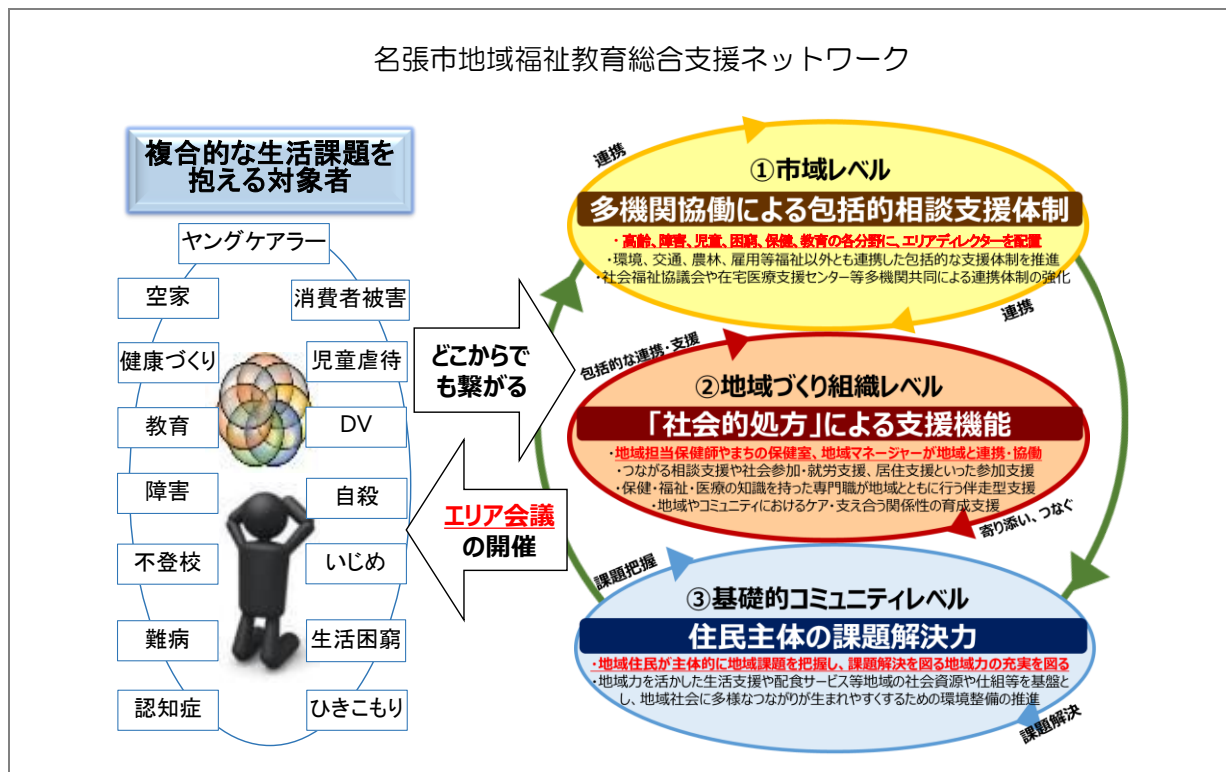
名張市地域福祉教育総合支援ネットワーク

複合的な生活課題を抱える対象者

ヤングケアラー
空家
消費者被害
健康づくり
児童虐待
教育
DV
障害
自殺
不登校
いじめ
難病
生活困窮
認知症
ひきこもり

どこからでも繋がる

エリア会議の開催

連携

①市域レベル
多機関協働による包括的相談支援体制
・高齢、障害、児童、困窮、保健、教育の各分野に、エリアディレクターを配置
・環境、交通、農林、雇用等福祉以外とも連携した包括的な支援体制を推進
・社会福祉協議会や在宅医療支援センター等多機関共同による連携体制の強化

連携

包括的な連携・支援

②地域づくり組織レベル
「社会的処方」による支援機能
・地域担当保健師やまちの保健室、地域マネージャーが地域と連携・協働
・つながる相談支援や社会参加・就労支援、居住支援といった参加支援
・保健・福祉・医療の知識を持った専門職が地域とともに行う伴走型支援
・地域やコミュニティにおけるケア・支え合う関係性の育成支援

寄り添い、つなぐ

課題把握

③基礎的コミュニティレベル
住民主体の課題解決力
・地域住民が主体的に地域課題を把握し、課題解決を図る地域力の充実を図る
・地域力を活かした生活支援や配食サービス等地域の社会資源や仕組等を基盤とし、地域社会に多様なつながりが生まれやすくするための環境整備の推進

課題解決